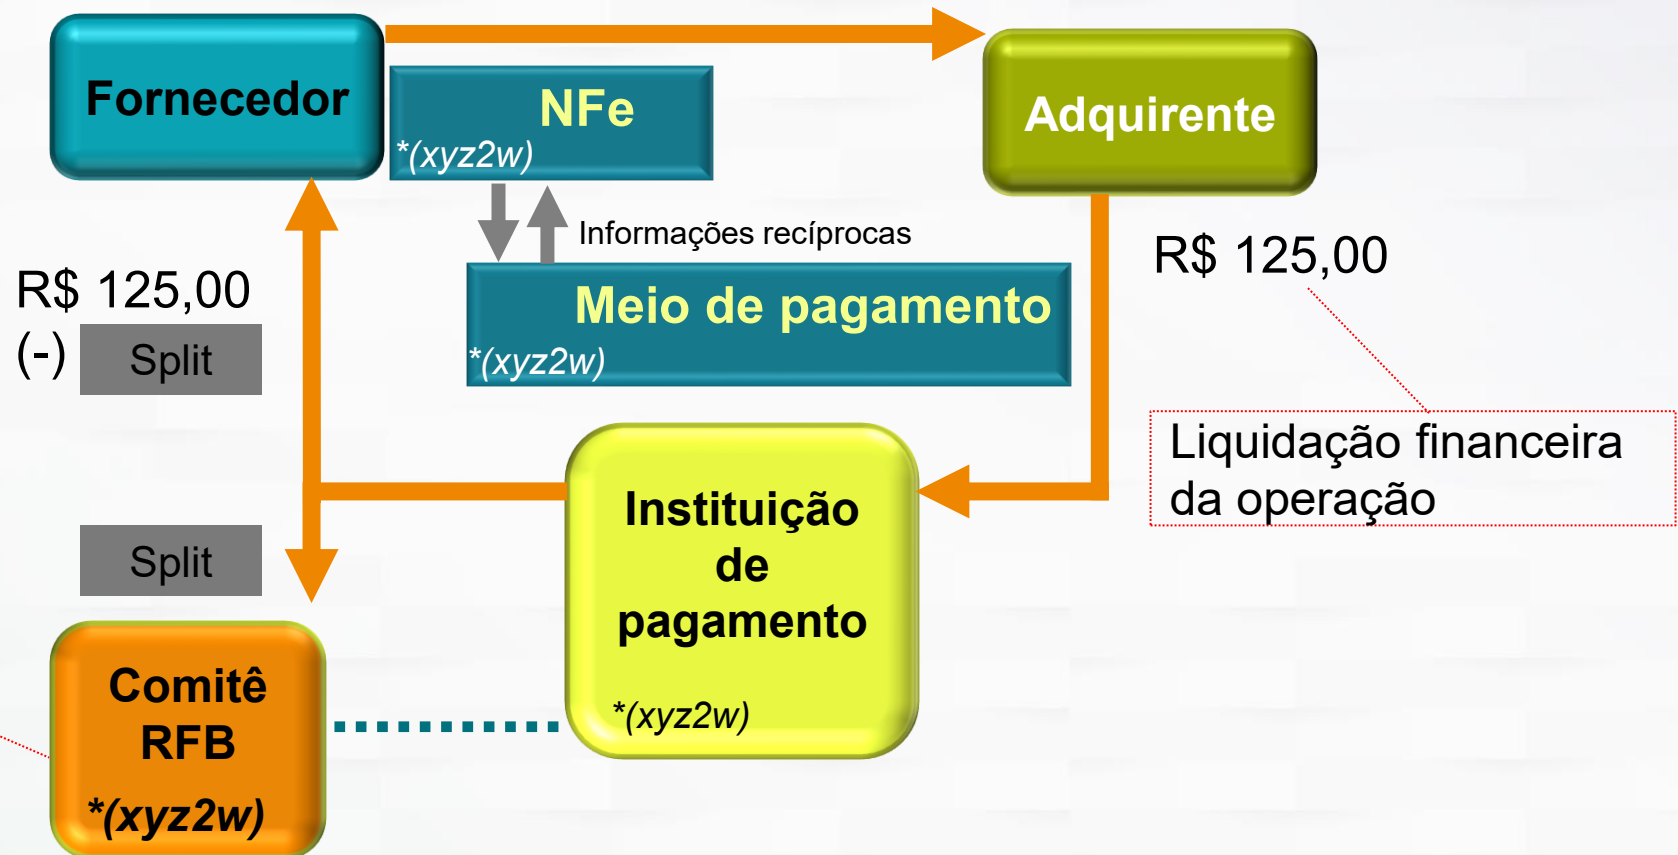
Fornecedor

NFe
*(xyz2w)

Adquirente

Informações recíprocas

R$ 125,00

R$ 125,00
(-) Split

Meio de pagamento
*(xyz2w)

Liquidação financeira da operação

Instituição de pagamento
*(xyz2w)

Split

Comitê RFB
*(xyz2w)